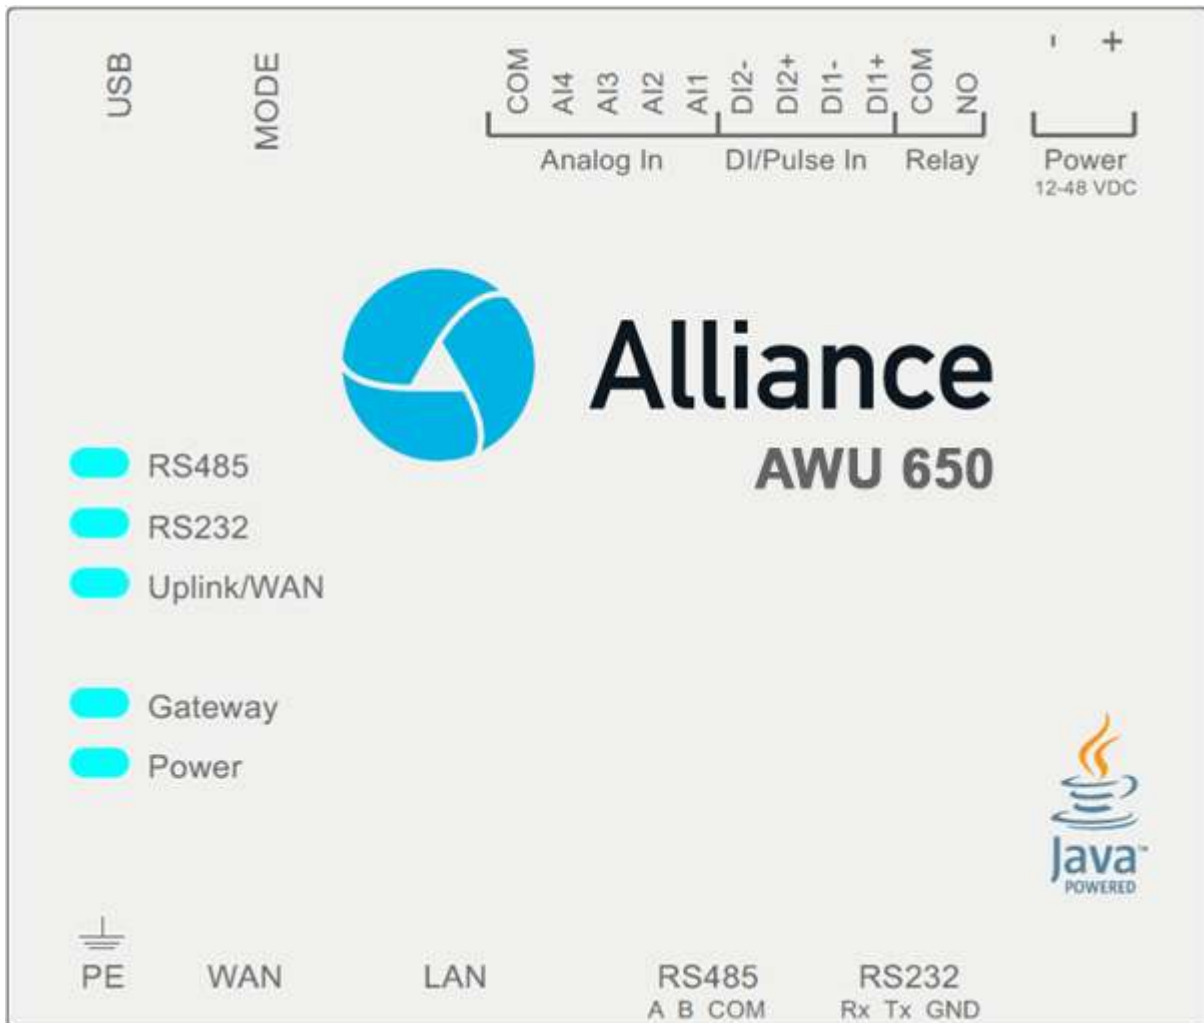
USB

MODE

COM AI4 AI3 AI2 AI1
Analog In

DI2- DI2+ DI1- DI1+
DI/Pulse In

COM NO
Relay

- +
Power
12-48 VDC

Alliance
AWU 650

RS485
RS232
Uplink/WAN

Gateway
Power

Java
POWERED

PE

WAN

LAN

RS485
A B COM

RS232
Rx Tx GND